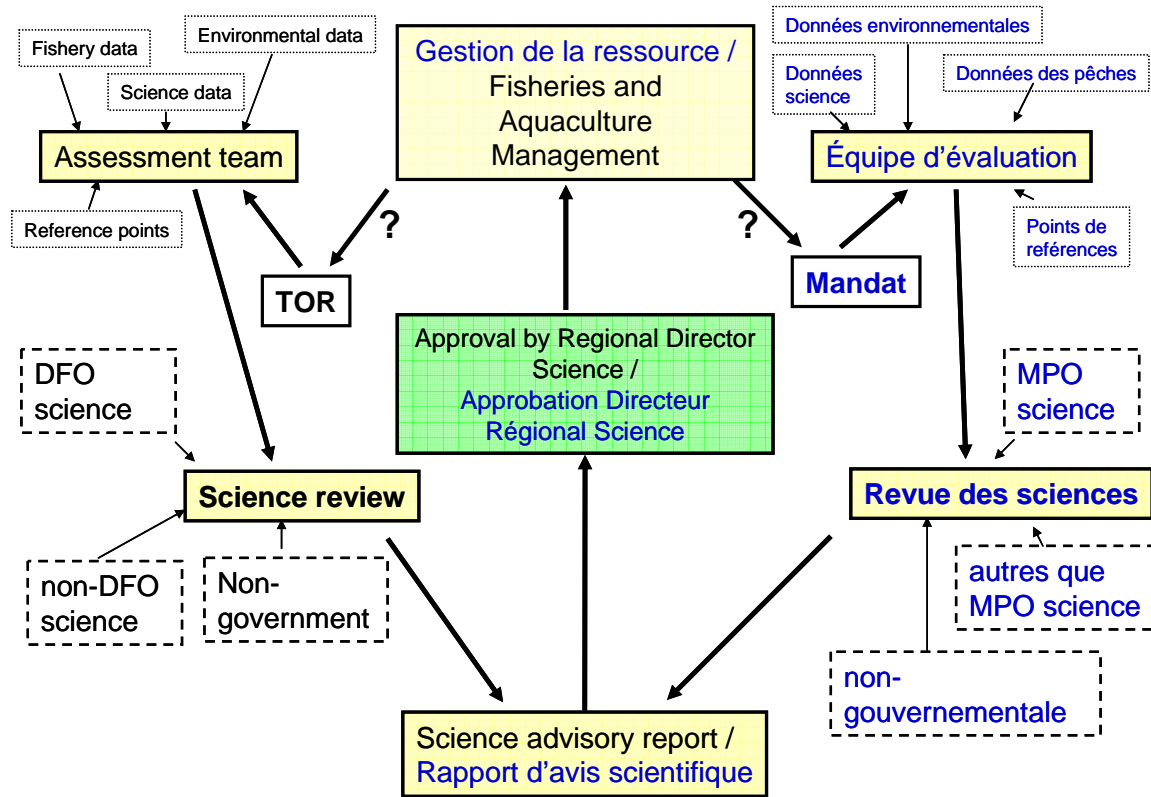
Fishery data

Environmental data

Science data

Assessment team

Reference points

Gestion de la ressource / Fisheries and Aquaculture Management

?

?

TOR

Données environnementales

Données science

Données des pêches

Équipe d'évaluation

Points de reférences

Mandat

DFO science

Approval by Regional Director Science / Approbation Directeur Régional Science

MPO science

Science review

Revue des sciences

non-DFO science

Non-government

autres que MPO science

non-gouvernementale

Science advisory report / Rapport d'avis scientifique